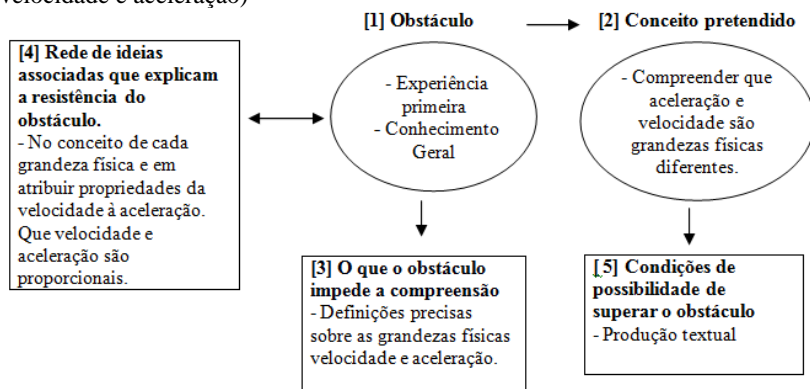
velocidade e aceleração)

[1] Obstáculo

- Experiência primeira
- Conhecimento Geral

[2] Conceito pretendido

- Compreender que aceleração e velocidade são grandezas físicas diferentes.

[4] Rede de ideias associadas que explicam a resistência do obstáculo.
- No conceito de cada grandeza física e em atribuir propriedades da velocidade à aceleração. Que velocidade e aceleração são proporcionais.

[3] O que o obstáculo impede a compreensão
- Definições precisas sobre as grandezas físicas velocidade e aceleração.

[5] Condições de possibilidade de superar o obstáculo
- Produção textual